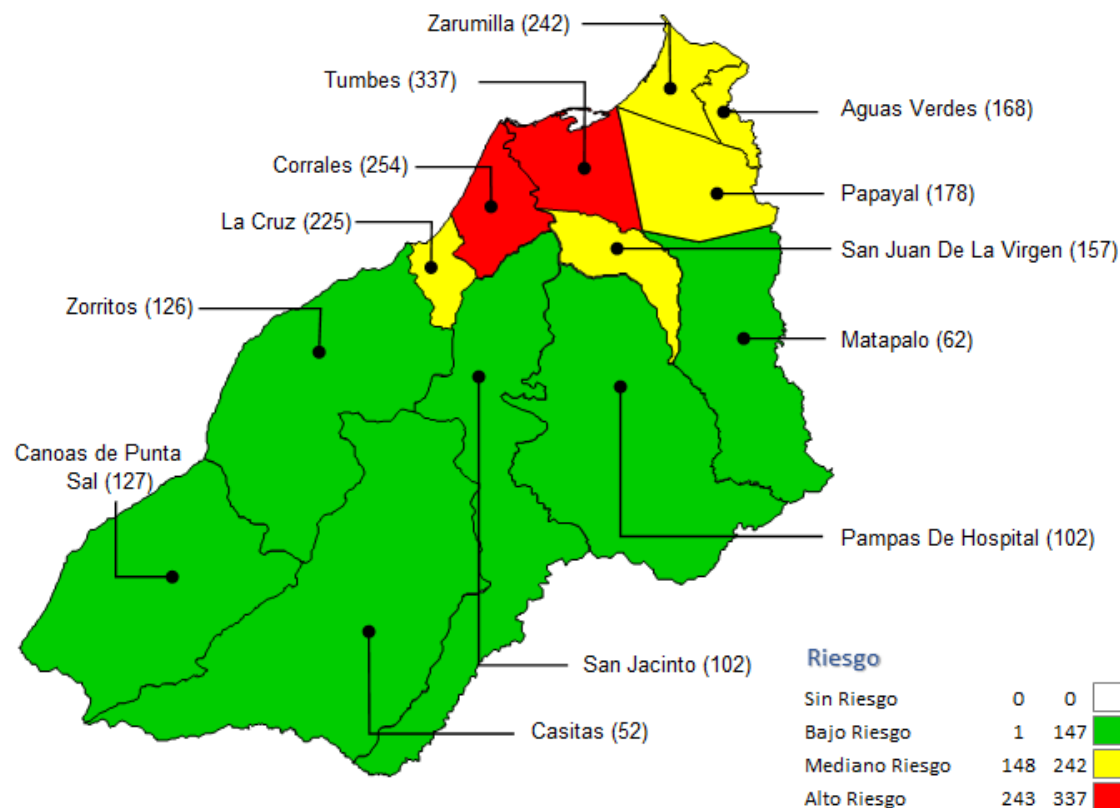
Zarumilla (242)

Tumbes (337)

Aguas Verdes (168)

Corrales (254)

Papayal (178)

La Cruz (225)

San Juan De La Virgen (157)

Zorritos (126)

Matapalo (62)

Canoas de Punta Sal (127)

Pampas De Hospital (102)

San Jacinto (102)

Casitas (52)

Riesgo

| | | |
|---|---|---|
| Sin Riesgo | 0 | 0 |
| Bajo Riesgo | 1 | 147 |
| Mediano Riesgo | 148 | 242 |
| Alto Riesgo | 243 | 337 |